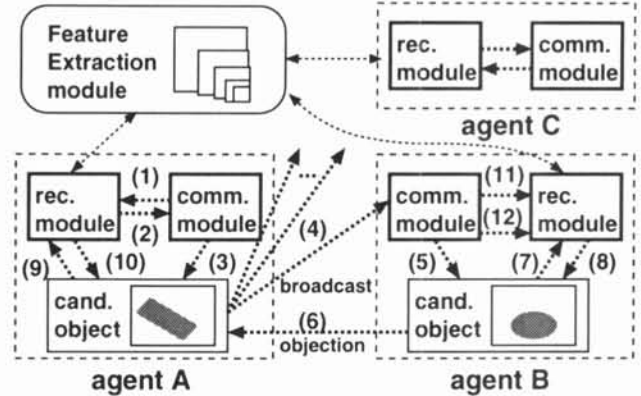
Feature Extraction module

rec. module

comm. module

agent C

rec. module

(1)

comm. module

(2)

(9)

(10)

(3)

(4)

broadcast

cand. object

(6)

objection

agent A

comm. module

(11)

(12)

rec. module

(5)

(7)

(8)

cand. object

agent B